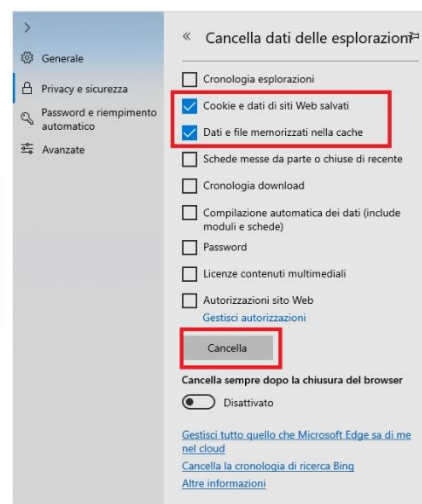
>

Generale

Privacy e sicurezza

Password e riempimento automatico

Avanzate

« Cancella dati delle esplorazioni

Cronologia esplorazioni

Cookie e dati di siti Web salvati

Dati e file memorizzati nella cache

Schede messe da parte o chiuse di recente

Cronologia download

Compilazione automatica dei dati (include moduli e schede)

Password

Licenze contenuti multimediali

Autorizzazioni sito Web

Gestisci autorizzazioni

Cancella

Cancella sempre dopo la chiusura del browser

Disattivato

Gestisci tutto quello che Microsoft Edge sa di me nel cloud

Cancella la cronologia di ricerca Bing

Altre informazioni